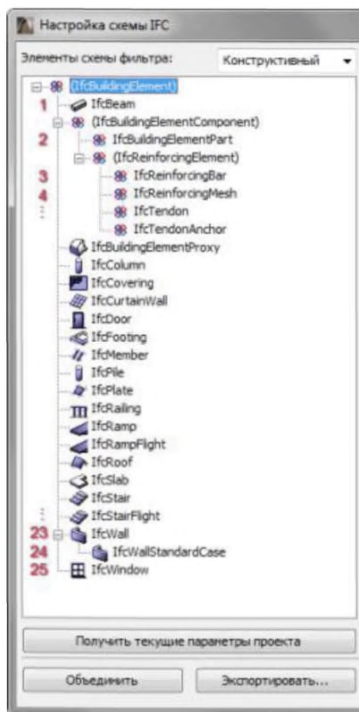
Настройка схемы IFC

Элементы схемы фильтра:

Конструктивный

(IfcBuildingElement)

1 IfcBeam

(IfcBuildingElementComponent)

2 IfcBuildingElementPart

(IfcReinforcingElement)

3 IfcReinforcingBar

4 IfcReinforcingMesh

IfcTendon

IfcTendonAnchor

IfcBuildingElementProxy

IfcColumn

IfcCovering

IfcCurtainWall

IfcDoor

IfcFooting

IfcMember

IfcPile

IfcPlate

IfcRailing

IfcRamp

IfcRampFlight

IfcRoof

IfcSlab

IfcStair

IfcStairFlight

23 IfcWall

24 IfcWallStandardCase

25 IfcWindow

Получить текущие параметры проекта

Объединить

Экспортировать...